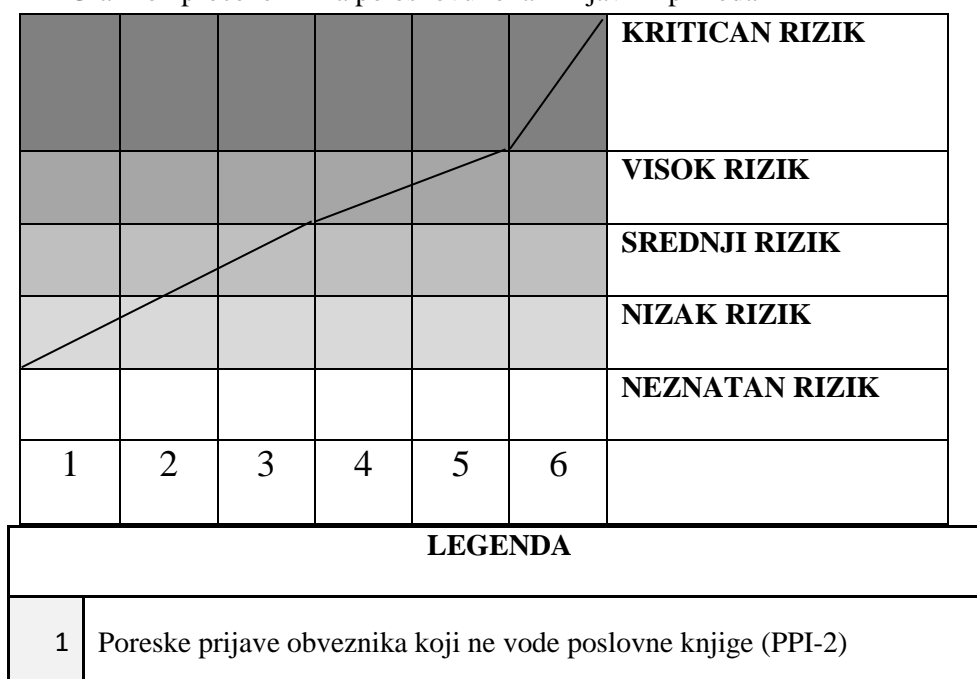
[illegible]

| | | | | | | KRITICAN RIZIK |
|---|---|---|---|---|---|---|
| | | | | | | VISOK RIZIK |
| | | | | | | SREDNJI RIZIK |
| | | | | | | NIZAK RIZIK |
| | | | | | | NEZNATAN RIZIK |
| 1 | 2 | 3 | 4 | 5 | 6 | |

| LEGENDA | |
|---|---|
| 1 | Poreske prijave obveznika koji ne vode poslovne knjige (PPI-2) |